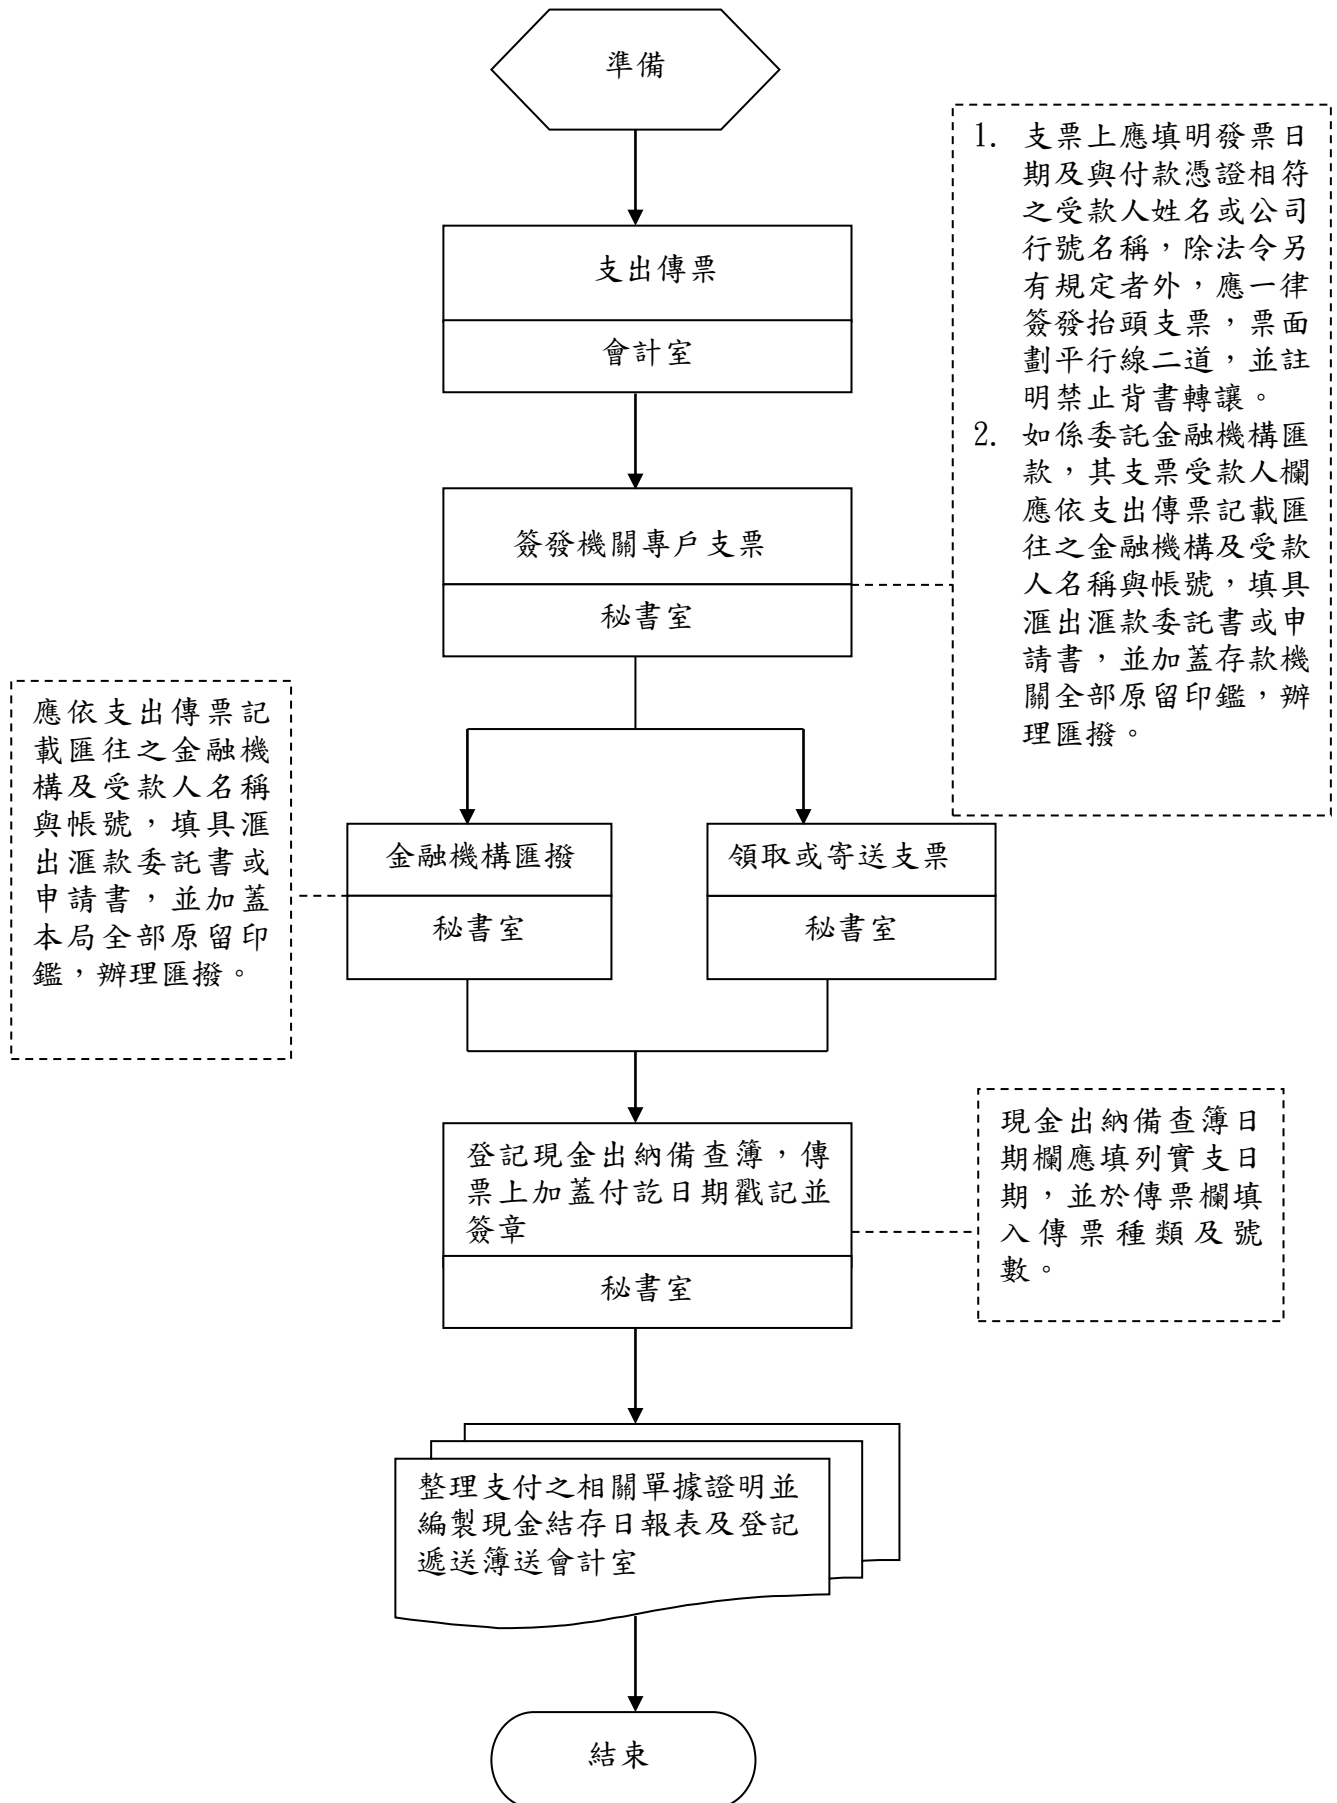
準備

支出傳票

會計室

1. 支票上應填明發票日期及與付款憑證相符之受款人姓名或公司行號名稱，除法令另有規定者外，應一律簽發抬頭支票，票面劃平行線二道，並註明禁止背書轉讓。
2. 如係委託金融機構匯款，其支票受款人欄應依支出傳票記載匯往之金融機構及受款人名稱與帳號，填具滙出滙款委託書或申請書，並加蓋存款機關全部原留印鑑，辦理匯撥。

簽發機關專戶支票

秘書室

應依支出傳票記載匯往之金融機構及受款人名稱與帳號，填具滙出滙款委託書或申請書，並加蓋本局全部原留印鑑，辦理匯撥。

金融機構匯撥

秘書室

領取或寄送支票

秘書室

登記現金出納備查簿，傳票上加蓋付訖日期戳記並簽章

秘書室

現金出納備查簿日期欄應填列實支日期，並於傳票欄填入傳票種類及號數。

整理支付之相關單據證明並編製現金結存日報表及登記遞送簿送會計室

結束